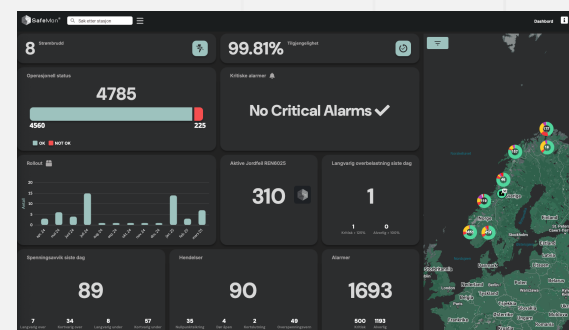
SafeMon

Søk etter stasjon

Dashbord

8 Strømbrudd

99.81% Tilgjengelighet

Operasjonell status

4785

4560 225

OK NOT OK

Kritiske alarmer

No Critical Alarms ✓

Rollout

20

15

10

5

0

Antall

Aktive Jordfeil RDN602S

310

Langvarig overbelastning siste dag

1

1 0

Spenningsavvik siste dag

89

7 34 8 57

Hendelser

90

35 4 2 49

Alarmer

1693

500 1193

Norge

Sverige

Suomi Finland

Eesti

Latvija

Lietuva

Danmark

Polska

Беларусь